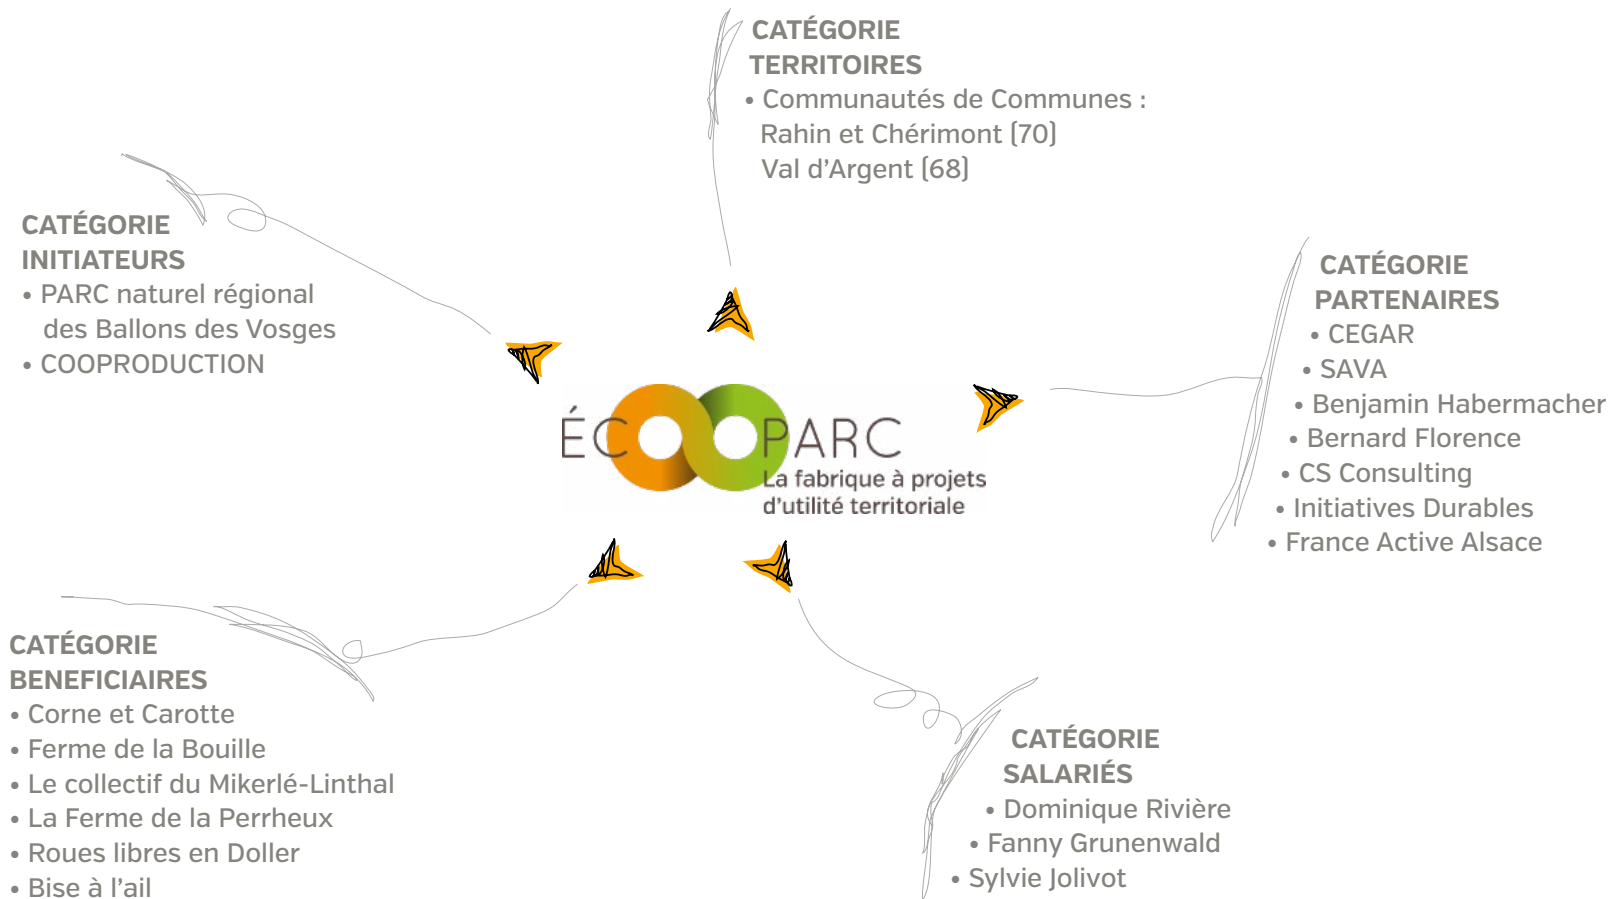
CATÉGORIE
TERRITOIRES
• Communautés de Communes :
Rahin et Chérimont (70)
Val d'Argent (68)

CATÉGORIE
INITIATEURS
• PARC naturel régional des Ballons des Vosges
• COOPRODUCTION

CATÉGORIE
PARTENAIRES
• CEGAR
• SAVA
• Benjamin Habermacher
• Bernard Florence
• CS Consulting
• Initiatives Durables
• France Active Alsace

ÉCOPARC
La fabrique à projets d'utilité territoriale

CATÉGORIE
BENEFICIAIRES
• Corne et Carotte
• Ferme de la Bouille
• Le collectif du Mikerlé-Linthal
• La Ferme de la Perrheux
• Roues libres en Doller
• Bise à l'ail

CATÉGORIE
SALARIÉS
• Dominique Rivière
• Fanny Grunenwald
• Sylvie Jolivot